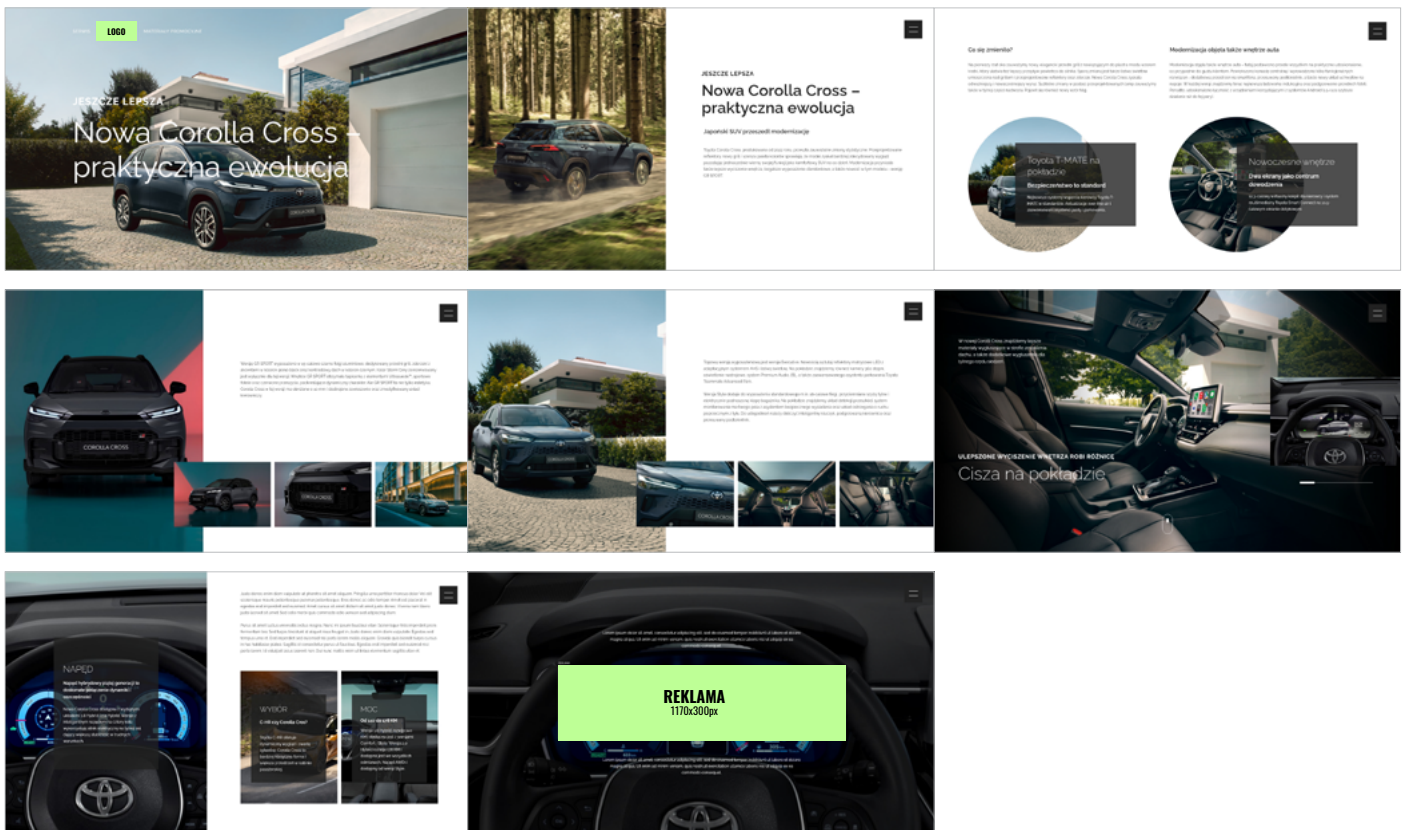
LOGO

JESZCZE LEPSZA

Nowa Corolla Cross – praktyczna ewolucja

JESZCZE LEPSZA

Nowa Corolla Cross – praktyczna ewolucja

Japoński SUV przeszedł modernizację

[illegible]

Co się zmieniło?

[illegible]

Modernizacja objęła także wnętrze auta

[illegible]

Toyota T-MATE na pokładzie

Bezpieczeństwo to standard

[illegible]

Nowoczesne wnętrze

Dwa ekrany jako centrum dowodzenia

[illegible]

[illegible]

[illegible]

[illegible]

ULEPSZONE WYCISZENIE WNĘTRZA ROBI RÓŻNICĘ

Cisza na pokładzie

NAPĘD

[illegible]

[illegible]

WYBÓR

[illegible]

MOC

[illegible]

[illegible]

REKLAMA
1170x300px

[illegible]